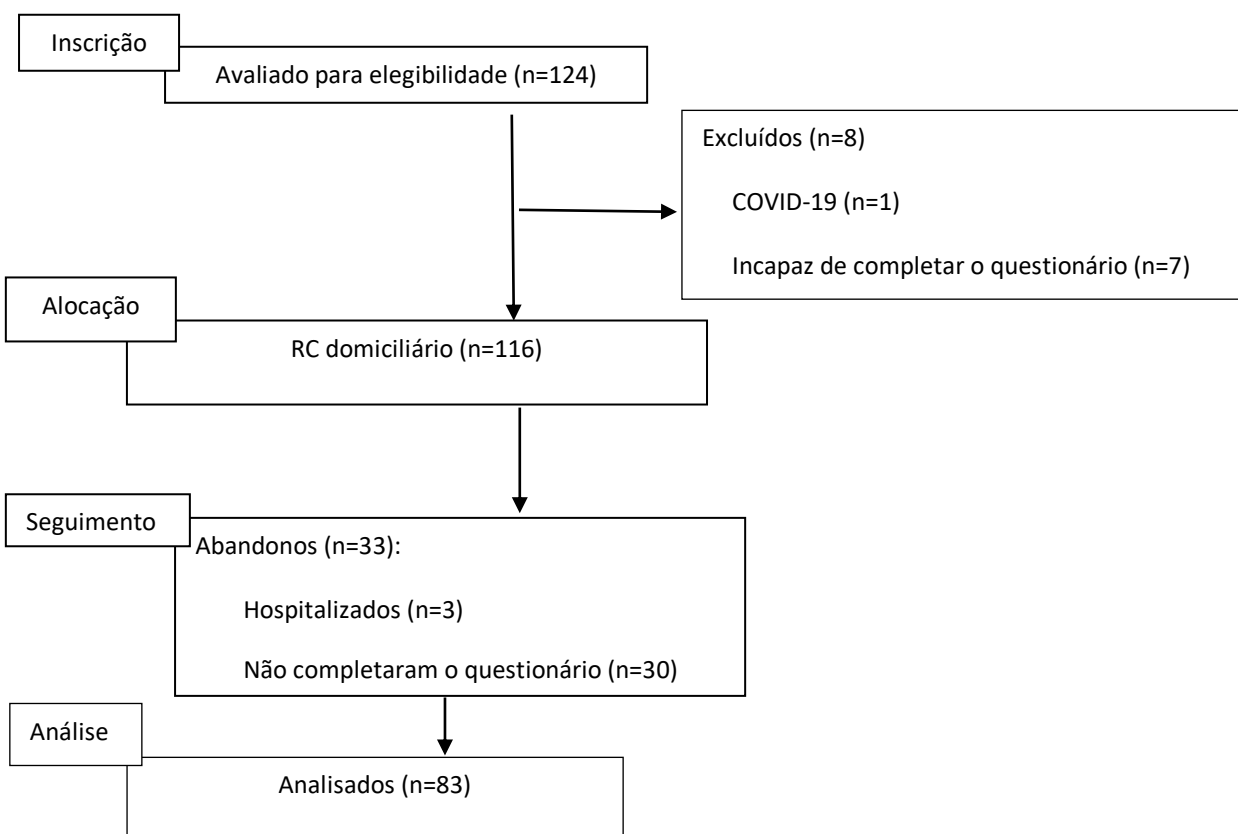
Inscrição

Avaliado para elegibilidade (n=124)

Excluídos (n=8)

COVID-19 (n=1)

Incapaz de completar o questionário (n=7)

Alocação

RC domiciliário (n=116)

Seguimento

Abandonos (n=33):

Hospitalizados (n=3)

Não completaram o questionário (n=30)

Análise

Analisados (n=83)